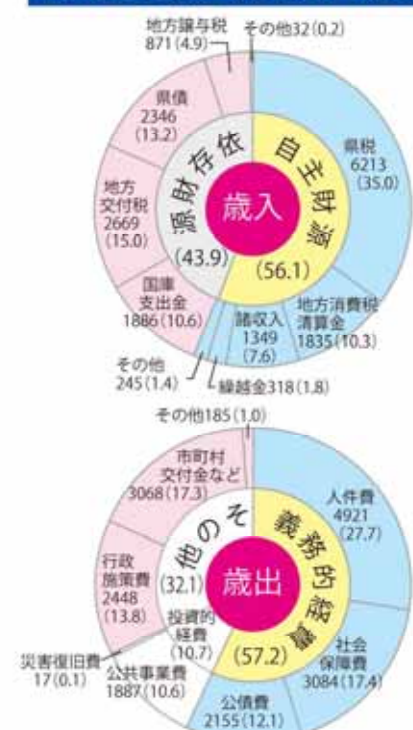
地方譲与税
871 (4.9)

その他32 (0.2)

県債
2346
(13.2)

地方
交付税
2669
(15.0)

国庫
支出金
1886 (10.6)

依存財源
(43.9)

歳入

自主財源
(56.1)

県税
6213
(35.0)

地方消費税
清算金
1835 (10.3)

諸収入
1349
(7.6)

その他
245 (1.4)

繰越金318 (1.8)

その他185 (1.0)

市町村
交付金など
3068 (17.3)

行政
施策費
2448
(13.8)

そ の 他
(32.1)

歳出

投資的
経費
(10.7)

義務的経費
(57.2)

人件費
4921
(27.7)

社会
保障費
3084 (17.4)

災害復旧費
17 (0.1)

公共事業費
1887 (10.6)

公債費
2155 (12.1)